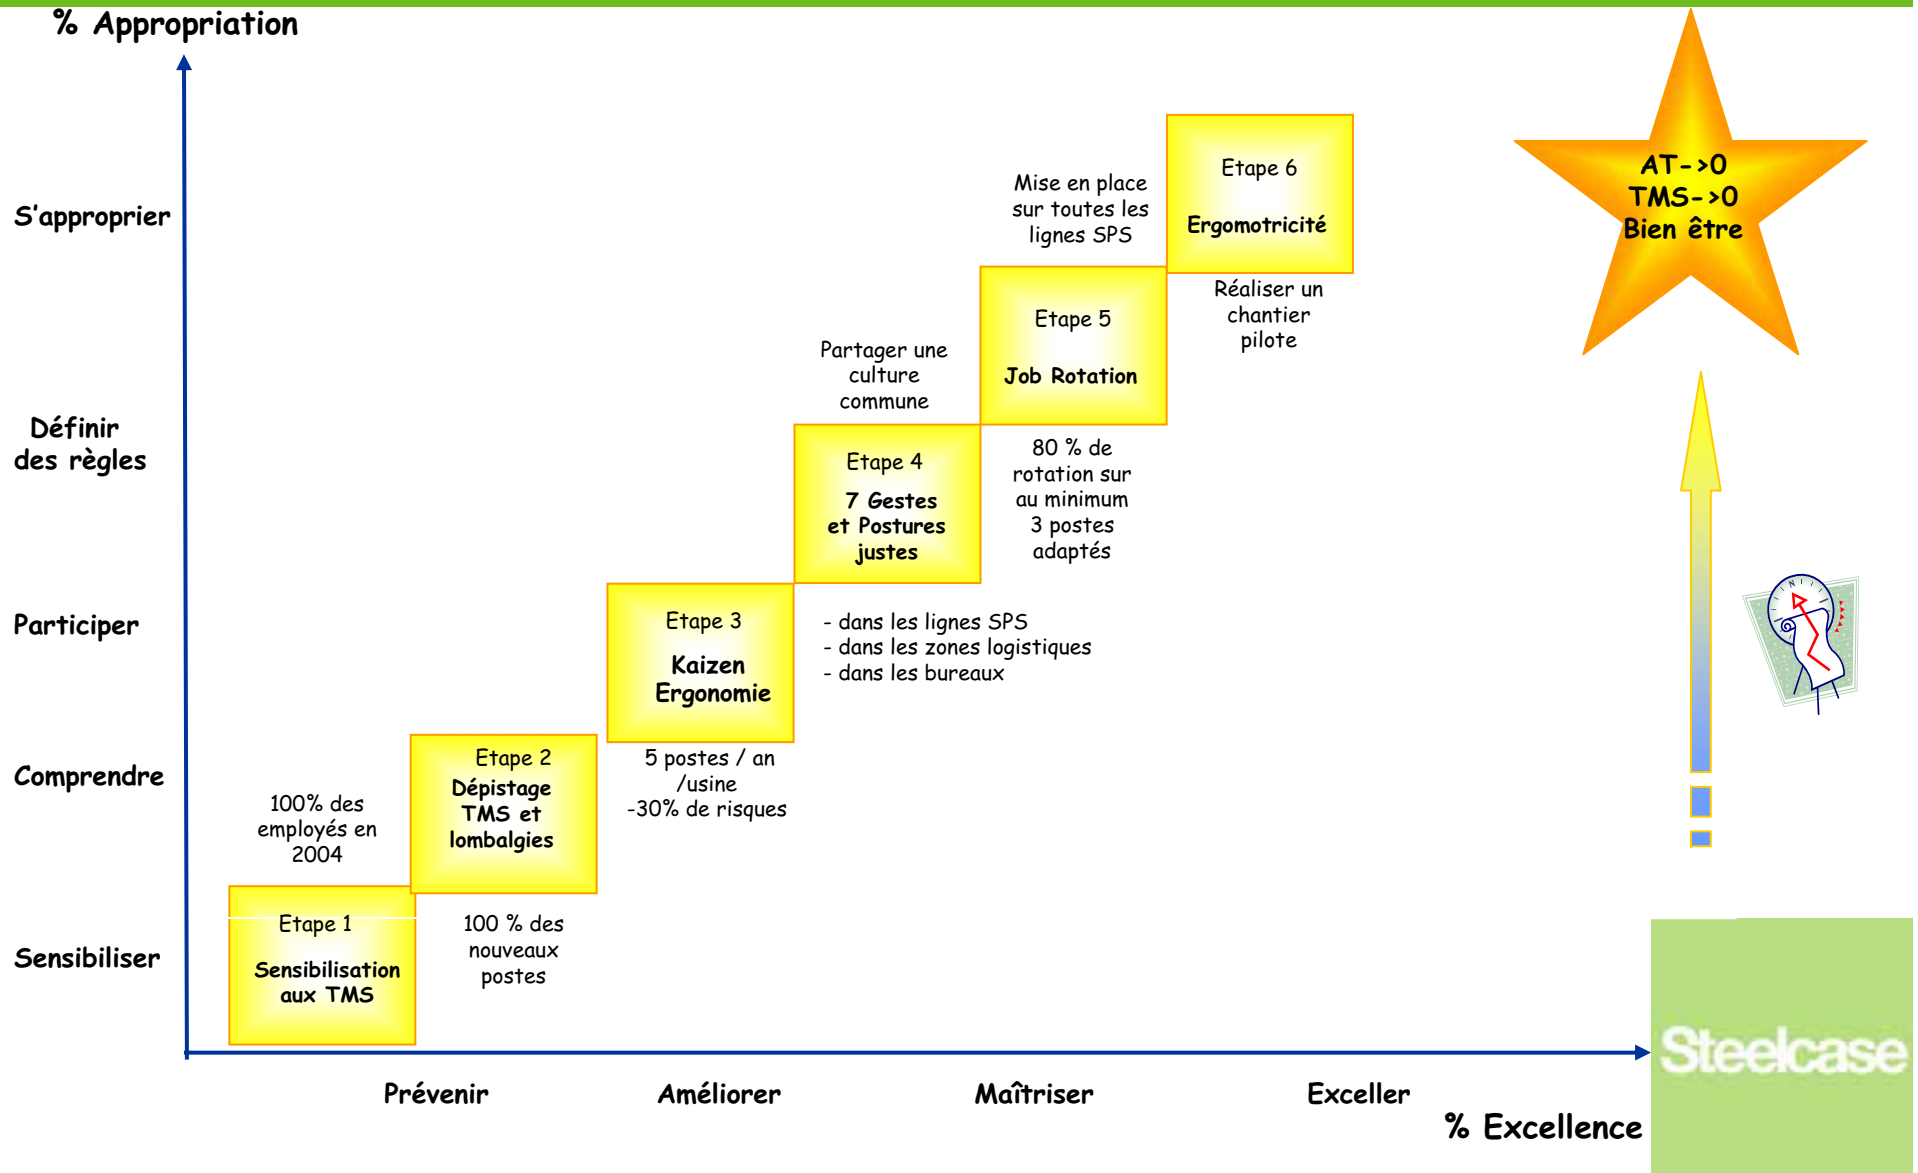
% Appropriation

S'approprier

Définir des règles

Participer

Comprendre

Sensibiliser

Etape 1
Sensibilisation aux TMS

100% des employés en 2004

Etape 2
Dépistage TMS et lombalgies

100 % des nouveaux postes

Etape 3
Kaizen Ergonomie

5 postes / an /usine
-30% de risques

- dans les lignes SPS
- dans les zones logistiques
- dans les bureaux

Etape 4
7 Gestes et Postures justes

Partager une culture commune

Etape 5
Job Rotation

80 % de rotation sur au minimum 3 postes adaptés

Mise en place sur toutes les lignes SPS

Etape 6
Ergomotricité

Réaliser un chantier pilote

AT->0
TMS->0
Bien être

Prévenir

Améliorer

Maîtriser

Exceller

% Excellence

Steelcase